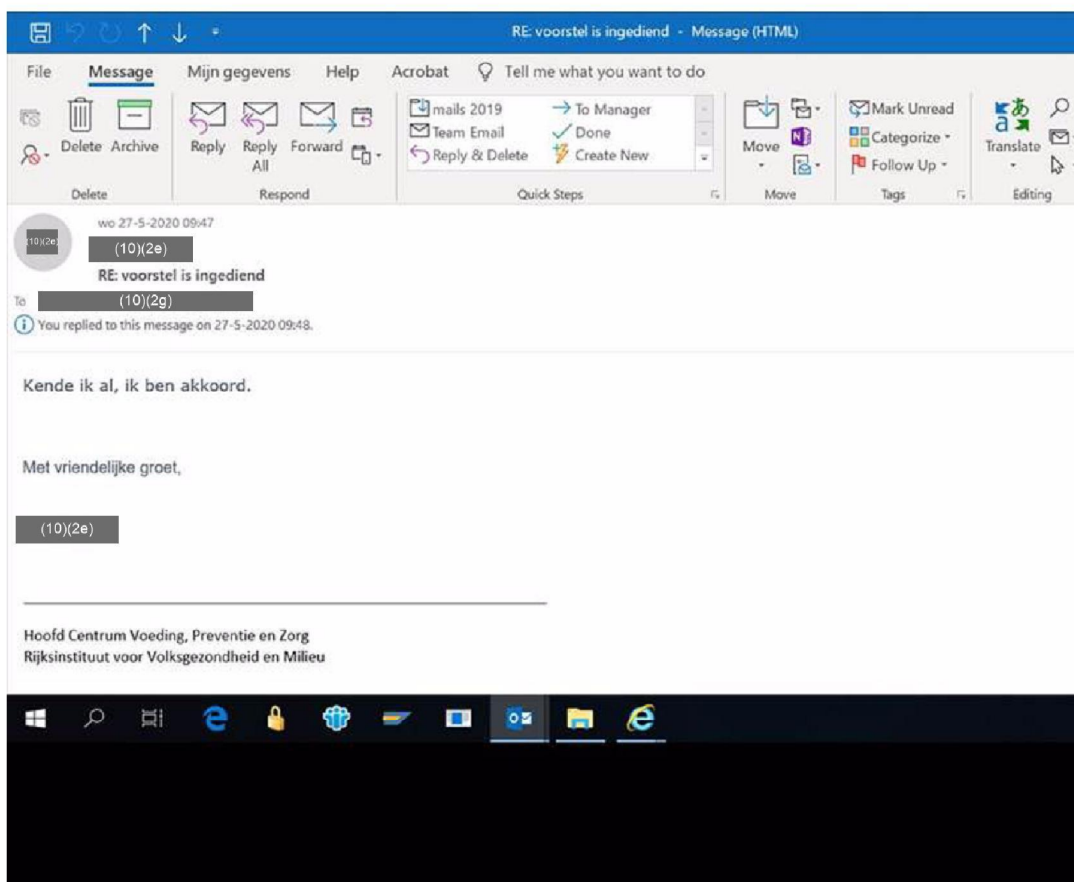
RE: voorstel is ingediend - Message (HTML)

File Message Mijn gegevens Help Acrobat Tell me what you want to do

Delete Archive
Delete

Reply Reply All Forward
Respond

mails 2019
Team Email
Reply & Delete
To Manager
Done
Create New
Quick Steps

Move
Move

Mark Unread
Categorize
Follow Up
Tags

Translate
Editing

(10)(2e)
wo 27-5-2020 09:47
(10)(2e)
RE: voorstel is ingediend
To (10)(2g)
You replied to this message on 27-5-2020 09:48.

Kende ik al, ik ben akkoord.

Met vriendelijke groet,

(10)(2e)

Hoofd Centrum Voeding, Preventie en Zorg
Rijksinstituut voor Volksgezondheid en Milieu